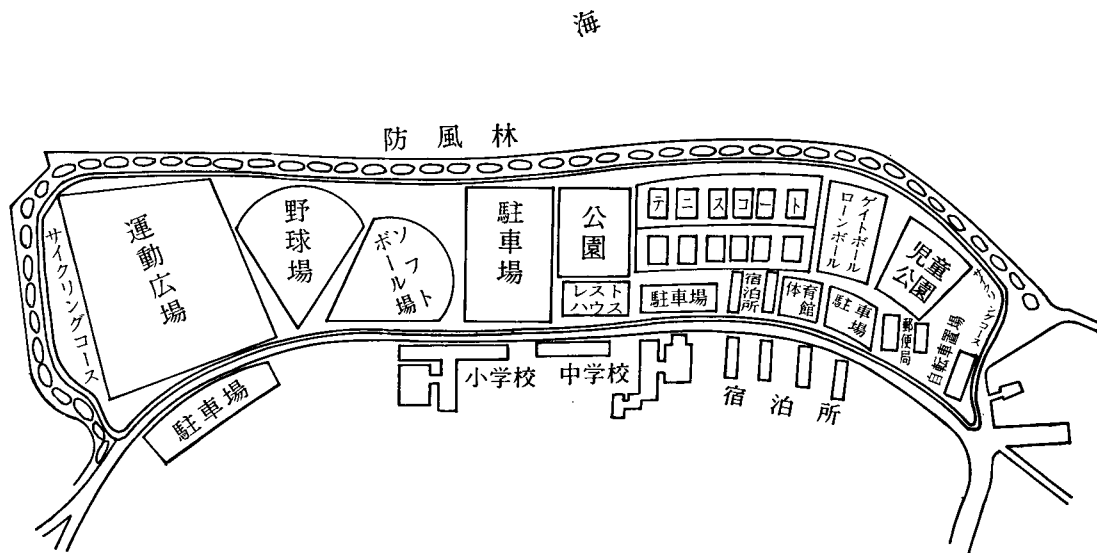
海

防風林

サイクリングコース

運動広場

野球場

ソフトボール場

駐車場

公園

テニスコート

ゲートボール

ローボール

児童公園

サイクリングコース

レストハウス

駐車場

宿泊所

体育館

駐車場

郵便局

自転車置場

小学校

中学校

宿泊所

駐車場